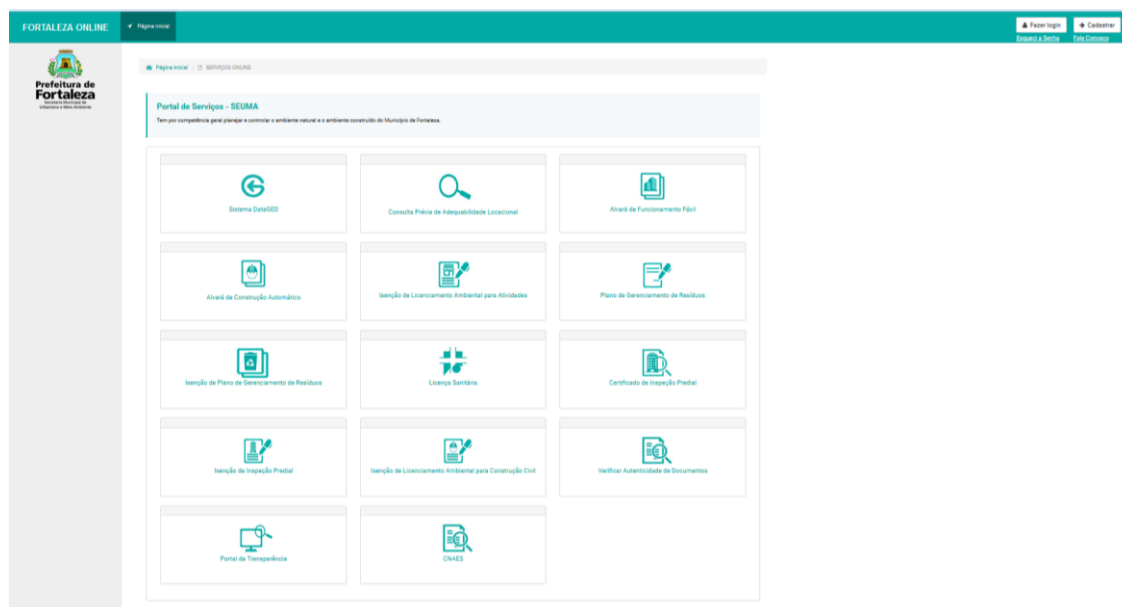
FORTALEZA ONLINE
Página Inicial
Fazer login
Esqueci a Senha
Cadastrar
Fale Conosco

Prefeitura de Fortaleza
Secretaria Municipal de Urbanismo e Meio Ambiente

Página Inicial / SERVIÇOS ONLINE

Portal de Serviços - SEUMA
Tem por competência geral planejar e controlar o ambiente natural e o ambiente construído do Município de Fortaleza.

Sistema DataGED
Consulta Prévia de Adequabilidade Locacional
Alvará de Funcionamento Fácil
Alvará de Construção Automático
Isenção de Licenciamento Ambiental para Atividades
Plano de Gerenciamento de Resíduos
Isenção de Plano de Gerenciamento de Resíduos
Licença Sanitária
Certificado de Inspeção Predial
Isenção de Inspeção Predial
Isenção de Licenciamento Ambiental para Construção Civil
Verificar Autenticidade de Documentos
Portal da Transparência
CNAES